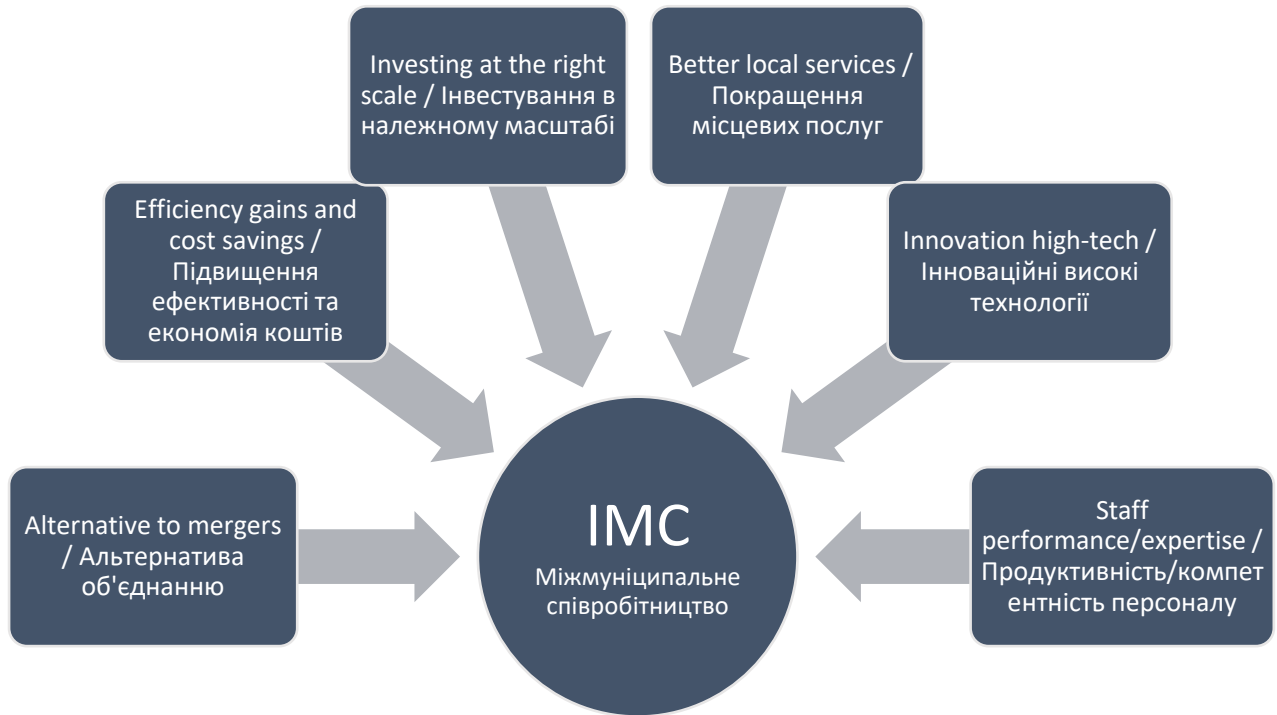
Investing at the right scale / Інвестування в належному масштабі

Better local services / Покращення місцевих послуг

Efficiency gains and cost savings / Підвищення ефективності та економія коштів

Innovation high-tech / Інноваційні високі технології

Alternative to mergers / Альтернатива об'єднанню

IMC
Міжмуніципальне співробітництво

Staff performance/expertise / Продуктивність/компетентність персоналу